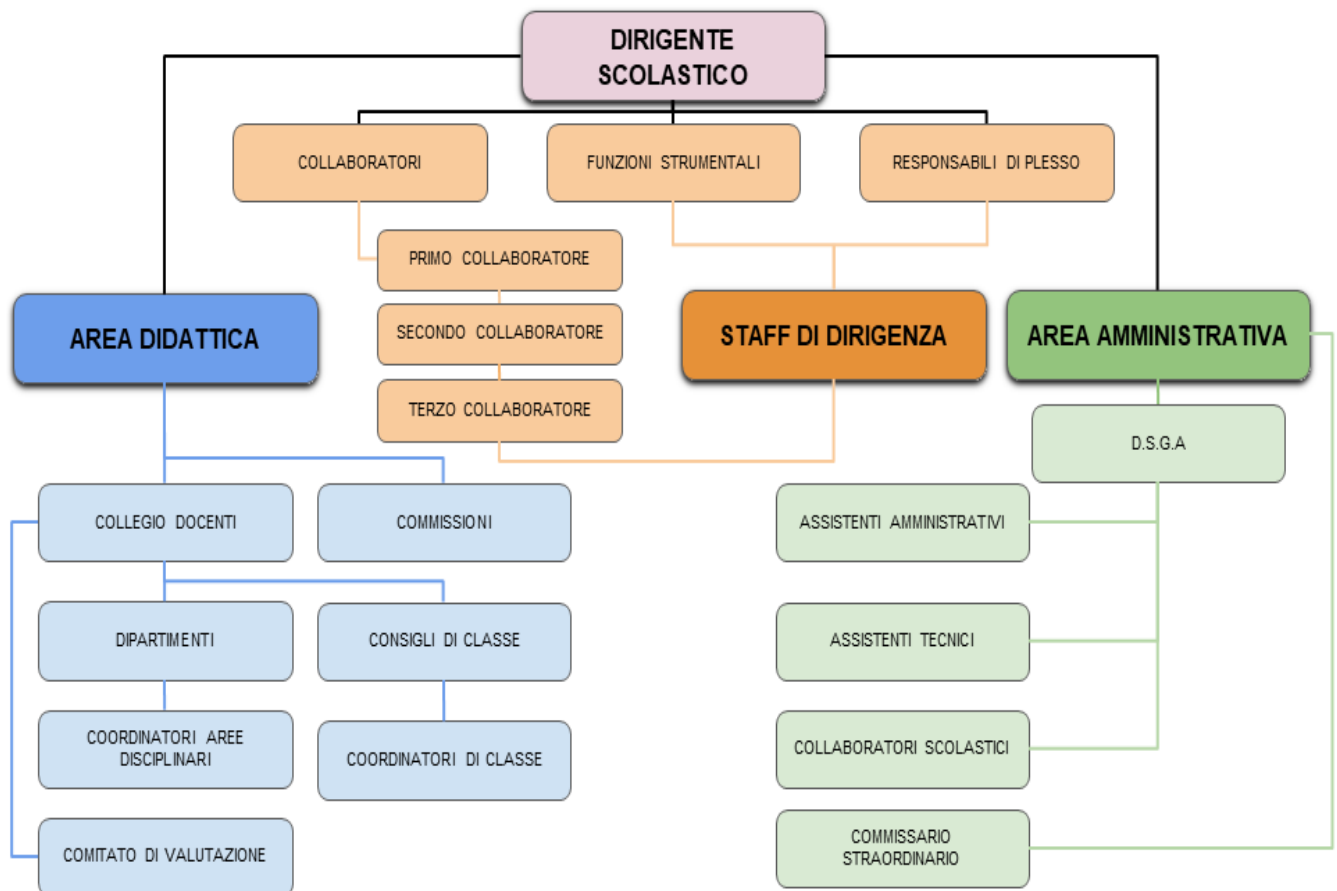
DIRIGENTE SCOLASTICO

COLLABORATORI

FUNZIONI STRUMENTALI

RESPONSABILI DI PLESSO

PRIMO COLLABORATORE

SECONDO COLLABORATORE

TERZO COLLABORATORE

AREA DIDATTICA

STAFF DI DIRIGENZA

AREA AMMINISTRATIVA

D.S.G.A

COLLEGIO DOCENTI

COMMISSIONI

DIPARTIMENTI

CONSIGLI DI CLASSE

COORDINATORI AREE DISCIPLINARI

COORDINATORI DI CLASSE

COMITATO DI VALUTAZIONE

ASSISTENTI AMMINISTRATIVI

ASSISTENTI TECNICI

COLLABORATORI SCOLASTICI

COMMISSARIO STRAORDINARIO